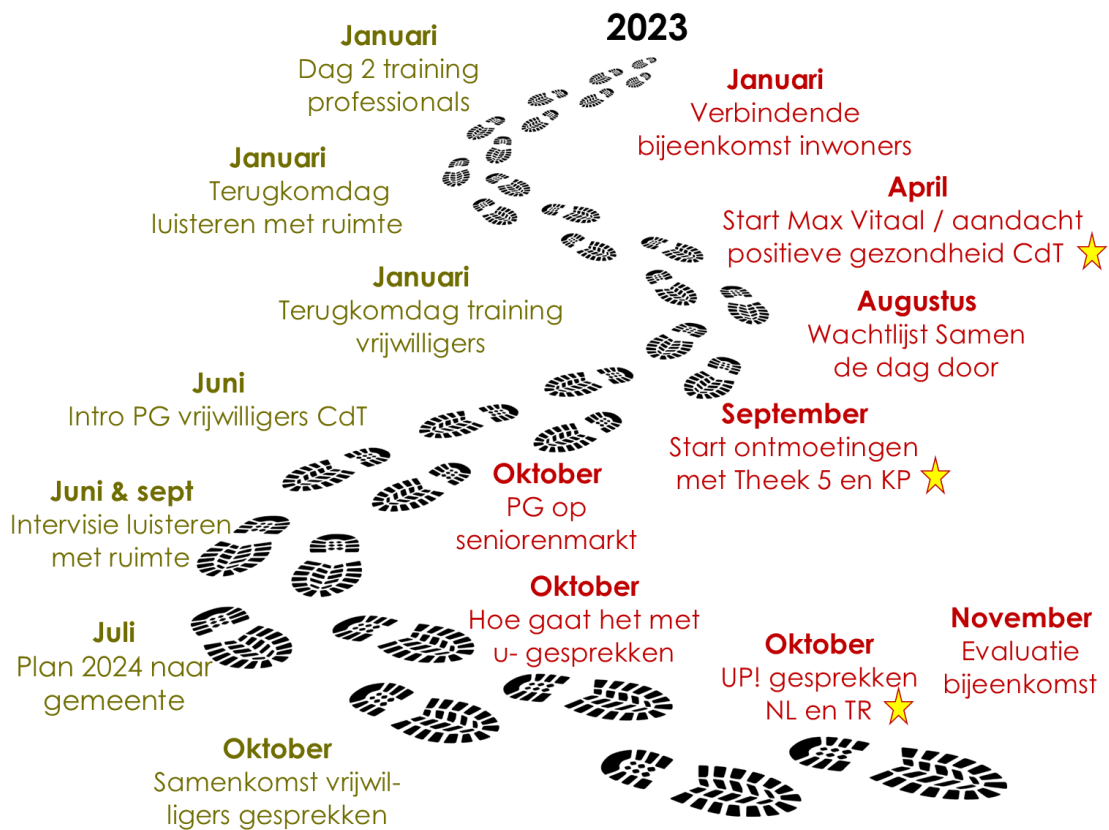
2023

Januari
Dag 2 training professionals

Januari
Verbindende bijeenkomst inwoners

Januari
Terugkomdag luisteren met ruimte

April
Start Max Vitaal / aandacht positieve gezondheid CdT

Januari
Terugkomdag training vrijwilligers

Augustus
Wachtlijst Samen de dag door

Juni
Intro PG vrijwilligers CdT

September
Start ontmoetingen met Theek 5 en KP

Oktober
PG op seniorenmarkt

Juni & sept
Intervisie luisteren met ruimte

Oktober
Hoe gaat het met u- gesprekken

November
Evaluatie bijeenkomst

Juli
Plan 2024 naar gemeente

Oktober
UP! gesprekken NL en TR

Oktober
Samenkomst vrijwilligers gesprekken